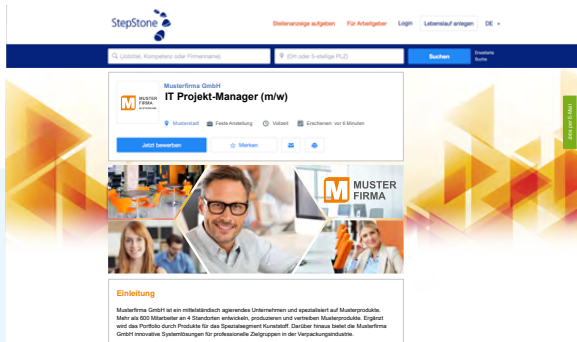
StepStone

Stellenanzeige aufgeben Für Arbeitgeber Login Lebenslauf anlegen DE

Jobtitel, Kompetenz oder Firmenname

Ort oder 5-stellige PLZ

Suchen

Erweiterte Suche

Musterfirma GmbH

IT Projekt-Manager (m/w)

MUSTER FIRMA

Musterstadt Feste Anstellung Vollzeit Erschienen: vor 6 Minuten

Jetzt bewerben

Merken

Jobs per E-Mail

M MUSTER FIRMA

Einleitung

Musterfirma GmbH ist ein mittelständisch agierendes Unternehmen und spezialisiert auf Musterprodukte. Mehr als 600 Mitarbeiter an 4 Standorten entwickeln, produzieren und vertreiben Musterprodukte. Ergänzt wird das Portfolio durch Produkte für das Spezialsegment Kunststoff. Darüber hinaus bietet die Musterfirma GmbH innovative Systemlösungen für professionelle Zielgruppen in der Verpackungsindustrie.